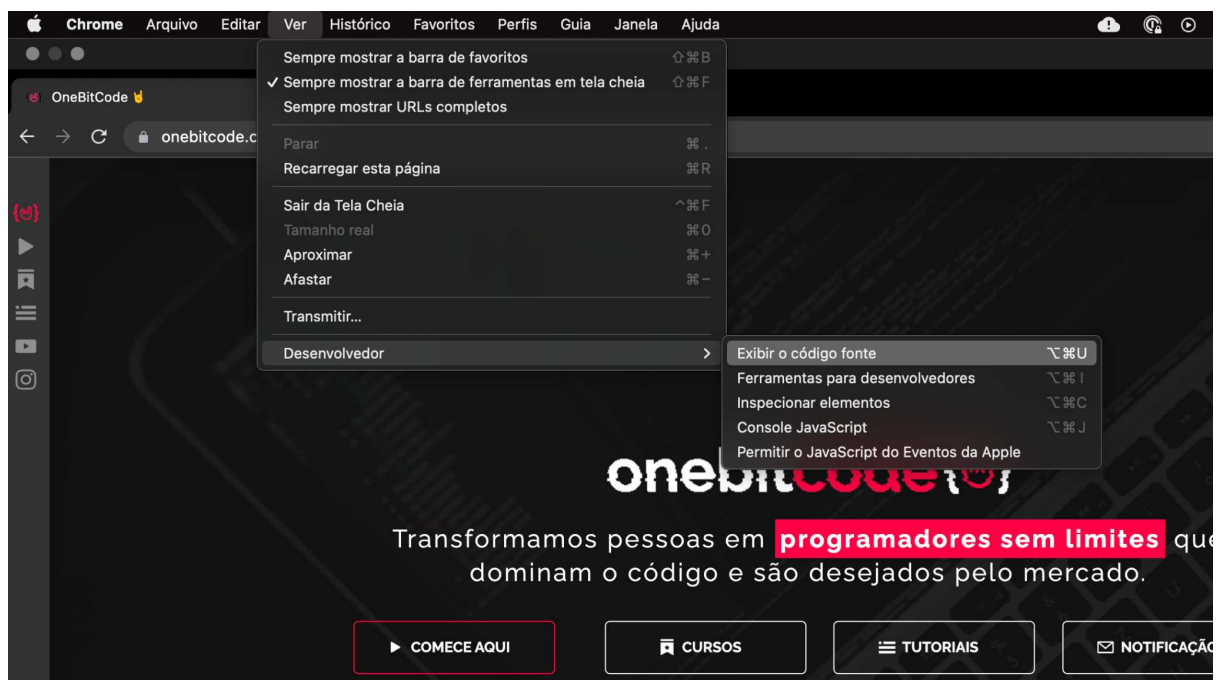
Chrome Arquivo Editar Ver Histórico Favoritos Perfis Guia Janela Ajuda

OneBitCode 🤘

onebitcode.c

Sempre mostrar a barra de favoritos ⇧⌘B
✓ Sempre mostrar a barra de ferramentas em tela cheia ⇧⌘F
Sempre mostrar URLs completos

Parar ⌘.
Recarregar esta página ⌘R

Sair da Tela Cheia ^⌘F
Tamanho real ⌘0
Aproximar ⌘+
Afastar ⌘−

Transmitir...

Desenvolvedor >

Exibir o código fonte ⌥⌘U
Ferramentas para desenvolvedores ⌥⌘I
Inspecionar elementos ⌥⌘C
Console JavaScript ⌥⌘J
Permitir o JavaScript do Eventos da Apple

onebitcode{}

Transformamos pessoas em programadores sem limites que dominam o código e são desejados pelo mercado.

COMECE AQUI
CURSOS
TUTORIAIS
NOTIFICAÇÃ